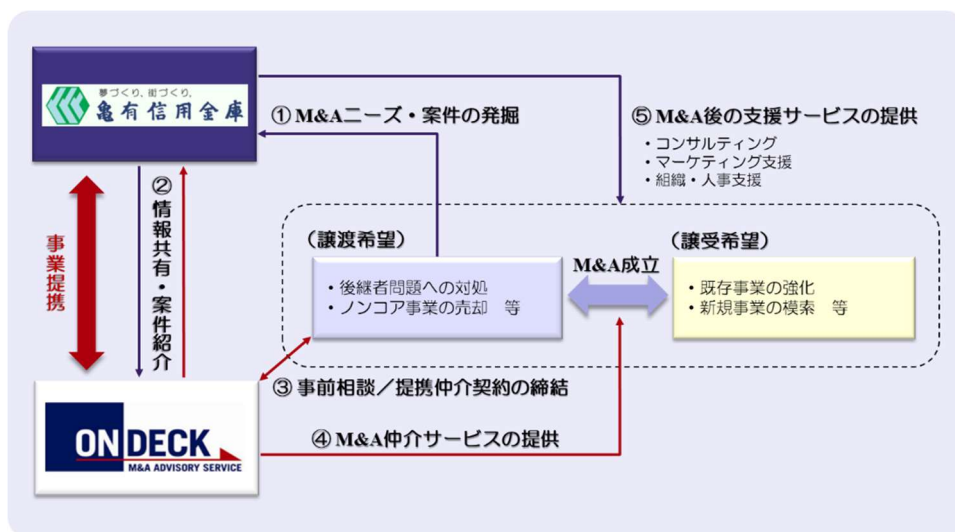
夢づくり、街づくり。
亀有信用金庫

① M&Aニーズ・案件の発掘

⑤ M&A後の支援サービスの提供
・コンサルティング
・マーケティング支援
・組織・人事支援

事業提携

② 情報共有・案件紹介

（譲渡希望）
・後継者問題への対処
・ノンコア事業の売却　等

M&A成立

（譲受希望）
・既存事業の強化
・新規事業の模索　等

③ 事前相談／提携仲介契約の締結

ONDECK
M&A ADVISORY SERVICE

④ M&A仲介サービスの提供